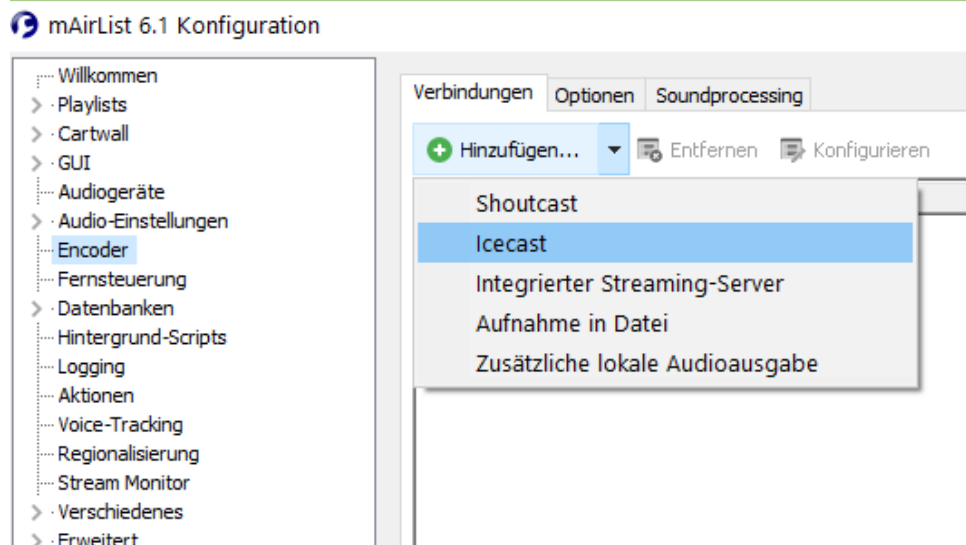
mAirList 6.1 Konfiguration

Willkommen
Playlists
Cartwall
GUI
Audiogeräte
Audio-Einstellungen
Encoder
Fernsteuerung
Datenbanken
Hintergrund-Scripts
Logging
Aktionen
Voice-Tracking
Regionalisierung
Stream Monitor
Verschiedenes
Erweitert

Verbindungen | Optionen | Soundprocessing

Hinzufügen... Entfernen Konfigurieren

Shoutcast
Icecast
Integrierter Streaming-Server
Aufnahme in Datei
Zusätzliche lokale Audioausgabe